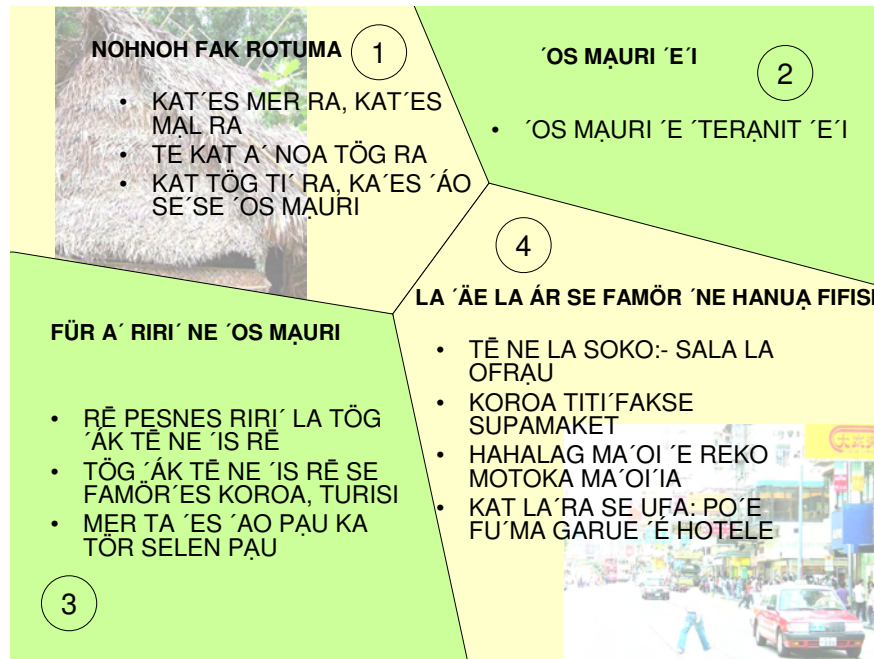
NOHNOH FAK ROTUMA

1

• KAT´ES MER RA, KAT´ES MAL RA
• TE KAT A´ NOA TÖG RA
• KAT TÖG TI´ RA, KA´ES ´ÁO SE´SE ´OS MẠURI

´OS MẠURI ´E´I

2

• ´OS MẠURI ´E ´TERẠNIT ´E´I

4

LA ´ÄE LA ÁR SE FAMÖR ´NE HANUẠ FIFISI

• TĒ NE LA SOKO:- SALA LA OFRẠU
• KOROA TITI´FAKSE SUPAMAKET
• HAHALAG MA´OI ´E REKO MOTOKA MA´OI´IA
• KAT LA´RA SE UFA: PO´E FU´MA GARUE ´É HOTELE

FÜR A´ RIRI´ NE ´OS MẠURI

• RĒ PESNES RIRI´ LA TÖG ´ÁK TĒ NE ´IS RĒ
• TÖG ´ÁK TĒ NE ´IS RĒ SE FAMÖR´ES KOROA, TURISI
• MER TA ´ES ´AO PẠU KA TÖR SELEN PẠU

3